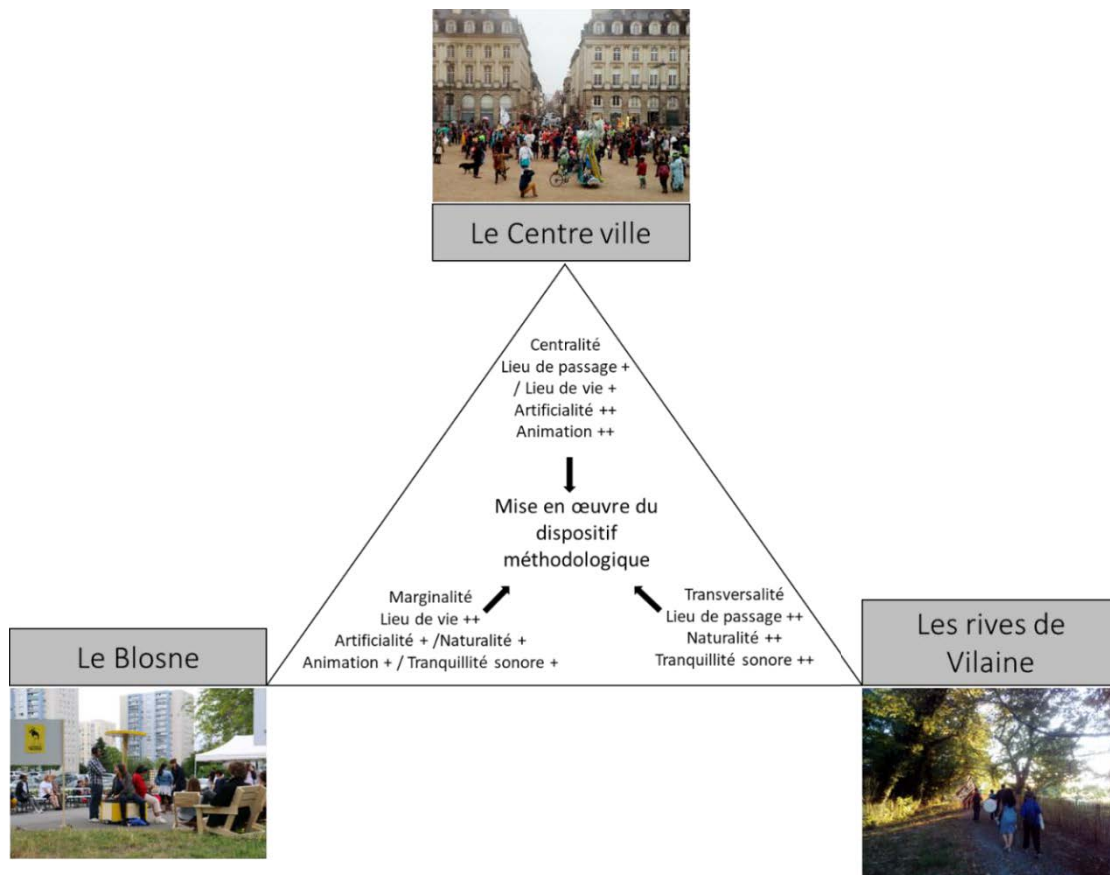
Le Centre ville

Centralité
Lieu de passage +
/ Lieu de vie +
Artificialité ++
Animation ++

Mise en œuvre du dispositif méthodologique

Marginalité
Lieu de vie ++
Artificialité + /Naturalité +
Animation + / Tranquillité sonore +

Transversalité
Lieu de passage ++
Naturalité ++
Tranquillité sonore ++

Le Blosne

Les rives de Vilaine